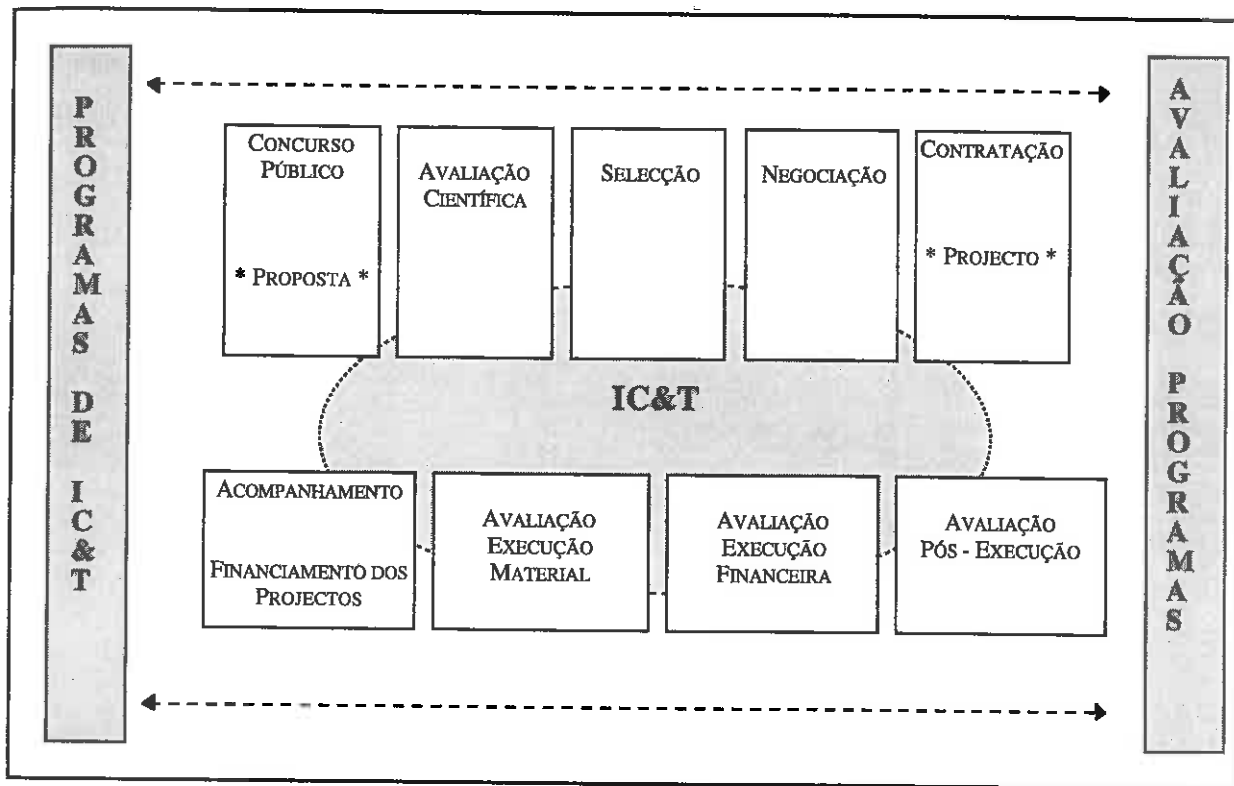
PROGRAMAS DE IC&T

CONCURSO PÚBLICO

* PROPOSTA *

AVALIAÇÃO CIENTÍFICA

SELECÇÃO

NEGOCIAÇÃO

CONTRATAÇÃO

* PROJECTO *

IC&T

ACOMPANHAMENTO

FINANCIAMENTO DOS PROJECTOS

AVALIAÇÃO EXECUÇÃO MATERIAL

AVALIAÇÃO EXECUÇÃO FINANCEIRA

AVALIAÇÃO PÓS - EXECUÇÃO

AVALIAÇÃO PROGRAMAS